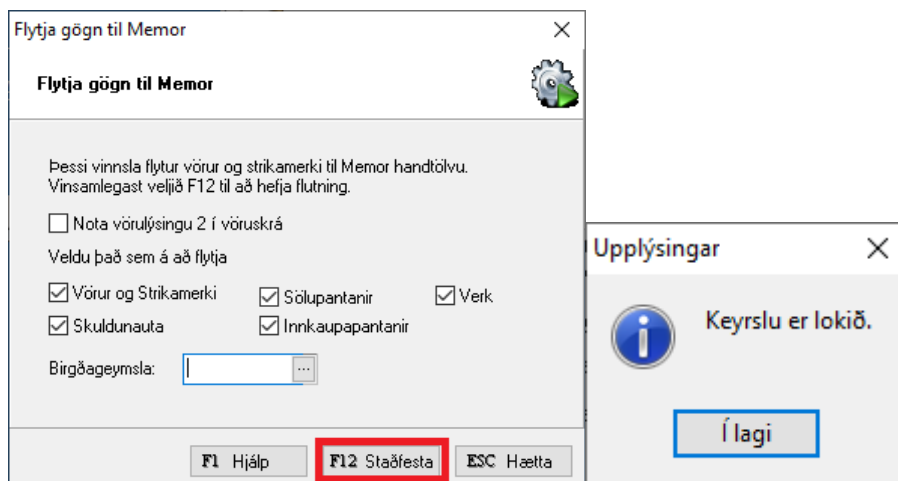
Flytja gögn til Memor

Flytja gögn til Memor

Þessi vinnsla flytur vörur og strikamerki til Memor handtölvu. Vinsamlegast veljið F12 til að hefja flutning.

Nota vörulýsingu 2 í vöruskrá

Veldu það sem á að flytja

Vörur og Strikamerki
Sölupantanir
Verk
Skuldunauta
Innkaupapantanir

Birgðageymsla:

F1 Hjálp
F12 Staðfesta
ESC Hætta

Upplýsingar

Keyrslu er lokið.

Í lagi